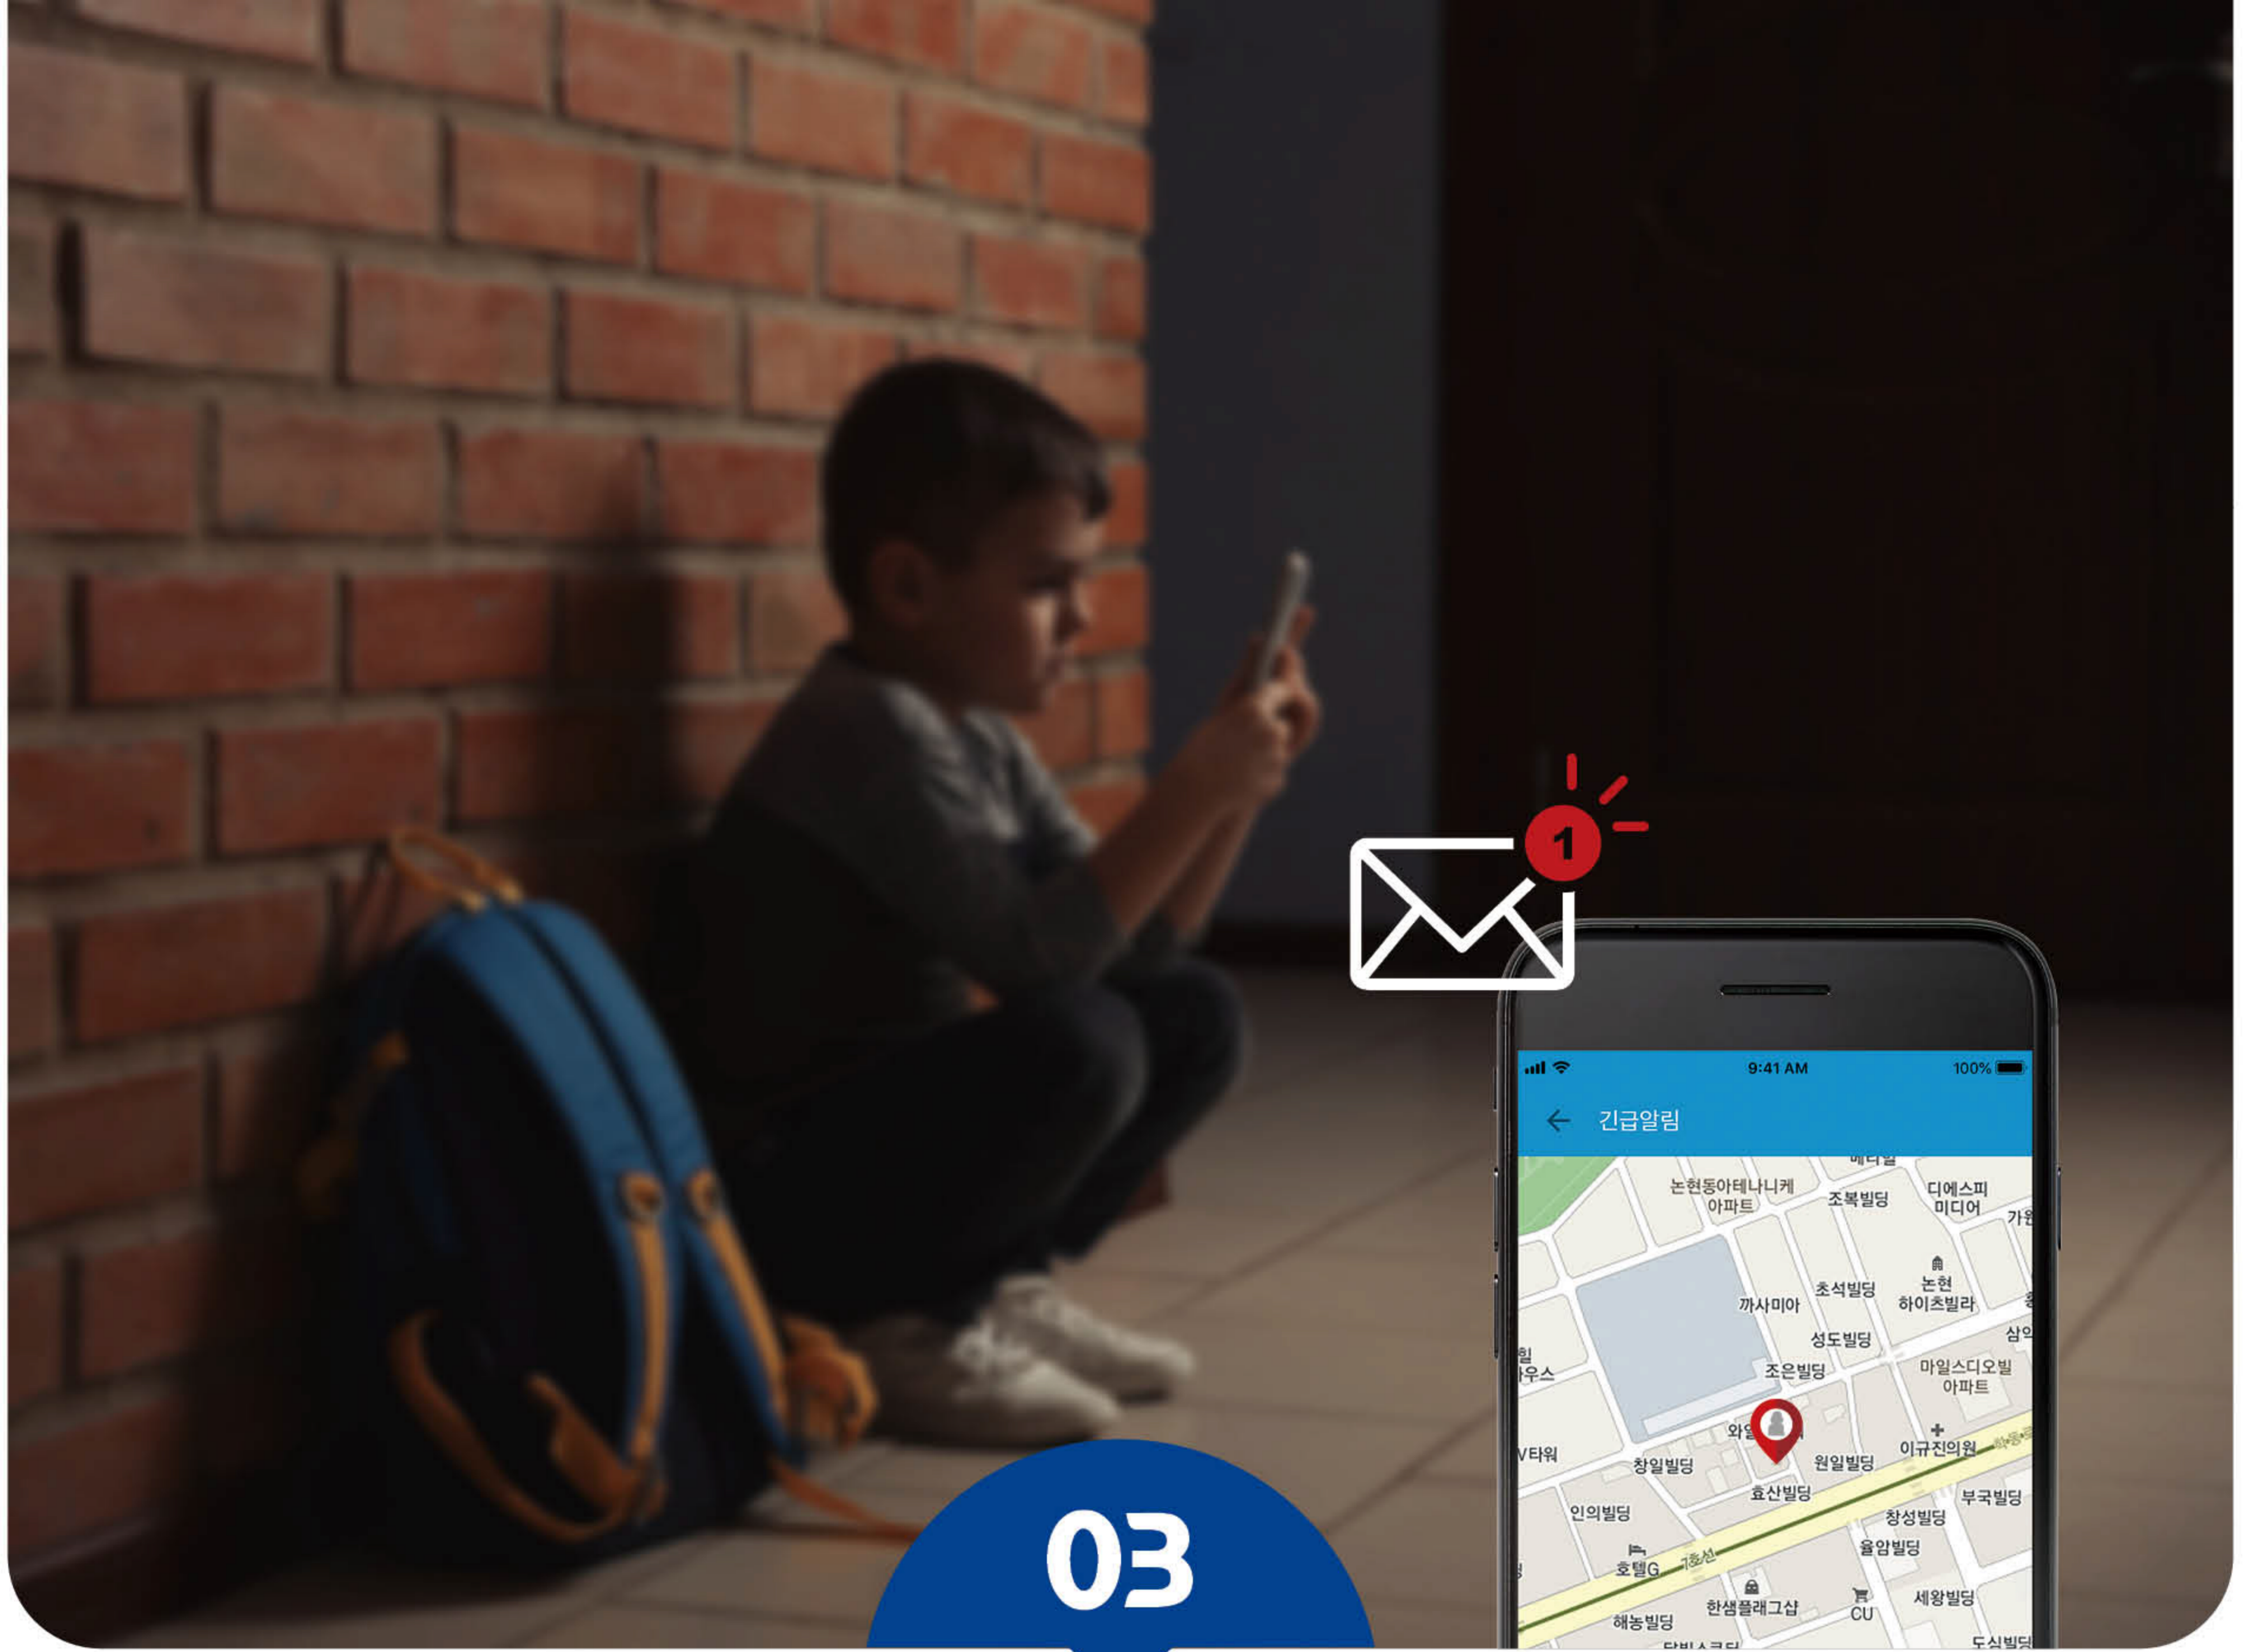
1

9:41 AM
100%
긴급알림

논현동아테나니케 아파트
조복빌딩
디에스피 미디어
초석빌딩
논현 하이츠빌라
까사미아
성도빌딩
조은빌딩
마일스디오빌 아파트
창일빌딩
원일빌딩
이규진의원
효산빌딩
인의빌딩
부국빌딩
창성빌딩
율암빌딩
호텔G
7호선
한샘플래그샵
CU
세왕빌딩
해농빌딩

03